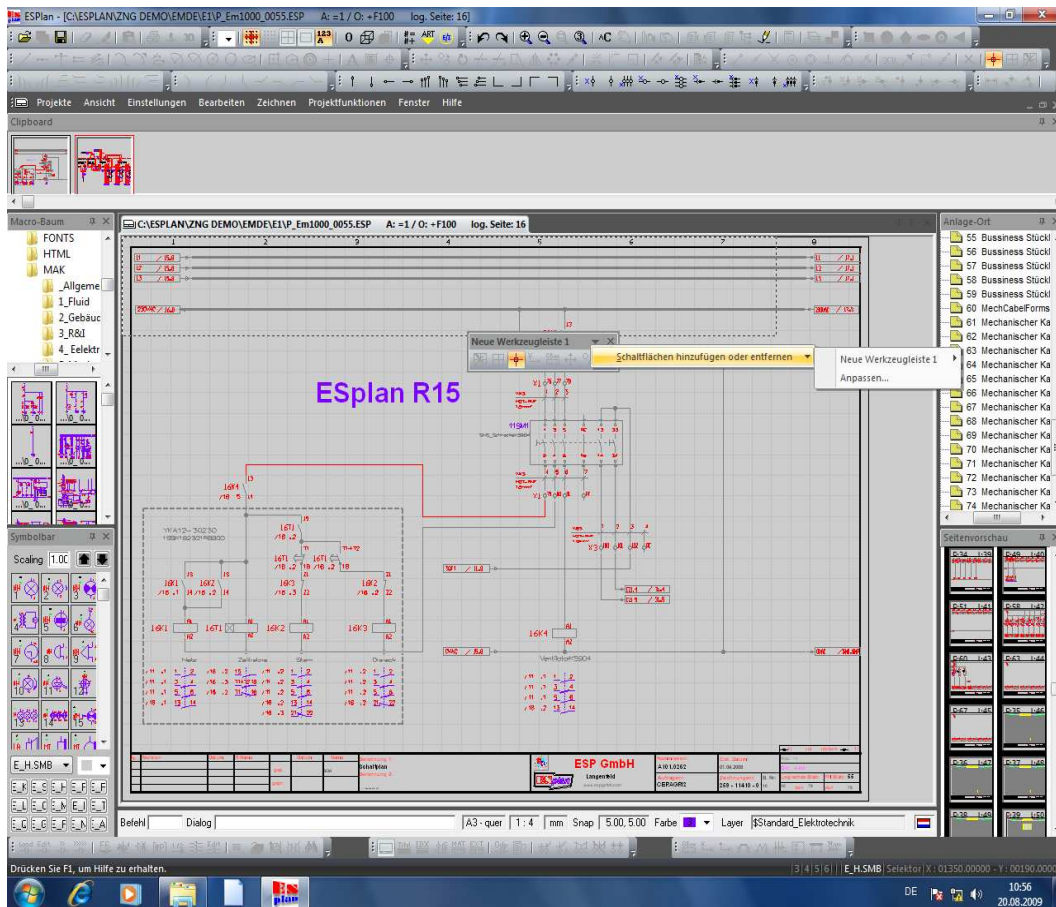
ESPlan - [C:\ESPLAN\ZNG DEMO\EMDE\E1\P_Em1000_0055.ESP A: =1 / O: +F100 log. Seite: 16]

Projekte Ansicht Einstellungen Bearbeiten Zeichnen Projektfunktionen Fenster Hilfe

Clipboard

Macro-Baum
FONTS
HTML
MAK
_Allgeme
1_Fluid
2_Gebäuc
3_R&I
4_Eelektr

C:\ESPLAN\ZNG DEMO\EMDE\E1\P_Em1000_0055.ESP A: =1 / O: +F100 log. Seite: 16

Neue Werkzeugleiste 1
Schaltflächen hinzufügen oder entfernen
Neue Werkzeugleiste 1
Anpassen...

ESplan R15

16F1
16K1 16K2
16T1
16K3
16K4
16T1 16K2 16K3
Heizer Zeitrelais Sterm Dreieck
YKA12-30230

ESP GmbH
Schaltplan

Anlage-Ort
55 Bussiness Stückl
56 Bussiness Stückl
57 Bussiness Stückl
58 Bussiness Stückl
59 Bussiness Stückl
60 MechCabelForms
61 Mechanischer Ka
62 Mechanischer Ka
63 Mechanischer Ka
64 Mechanischer Ka
65 Mechanischer Ka
66 Mechanischer Ka
67 Mechanischer Ka
68 Mechanischer Ka
69 Mechanischer Ka
70 Mechanischer Ka
71 Mechanischer Ka
72 Mechanischer Ka
73 Mechanischer Ka
74 Mechanischer Ka

Seitenvorschau

Symbolbar
Scaling 1.0C
E_H.SMB

Befehl Dialog A3 - quer 1 : 4 mm Snap 5.00, 5.00 Farbe Layer $Standard_Elektrotechnik

Drücken Sie F1, um Hilfe zu erhalten.
3 4 5 6 E_H.SMB Selektor X : 01350.00000 - Y : 00190.000

DE 10:56 20.08.2009